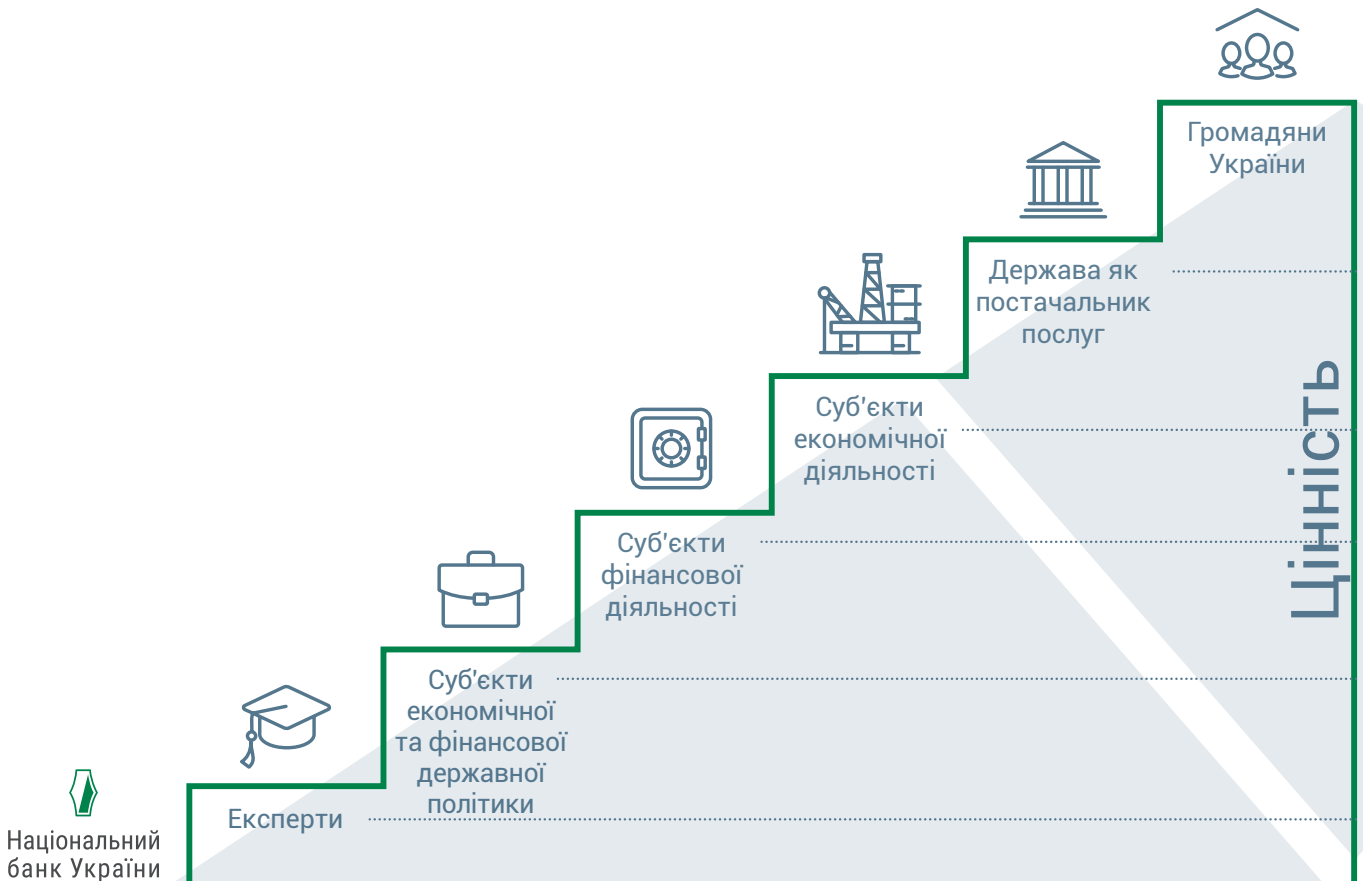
Громадяни України

Держава як постачальник послуг

Суб'єкти економічної діяльності

Суб'єкти фінансової діяльності

Суб'єкти економічної та фінансової державної політики

Експерти

Національний банк України

Цінність